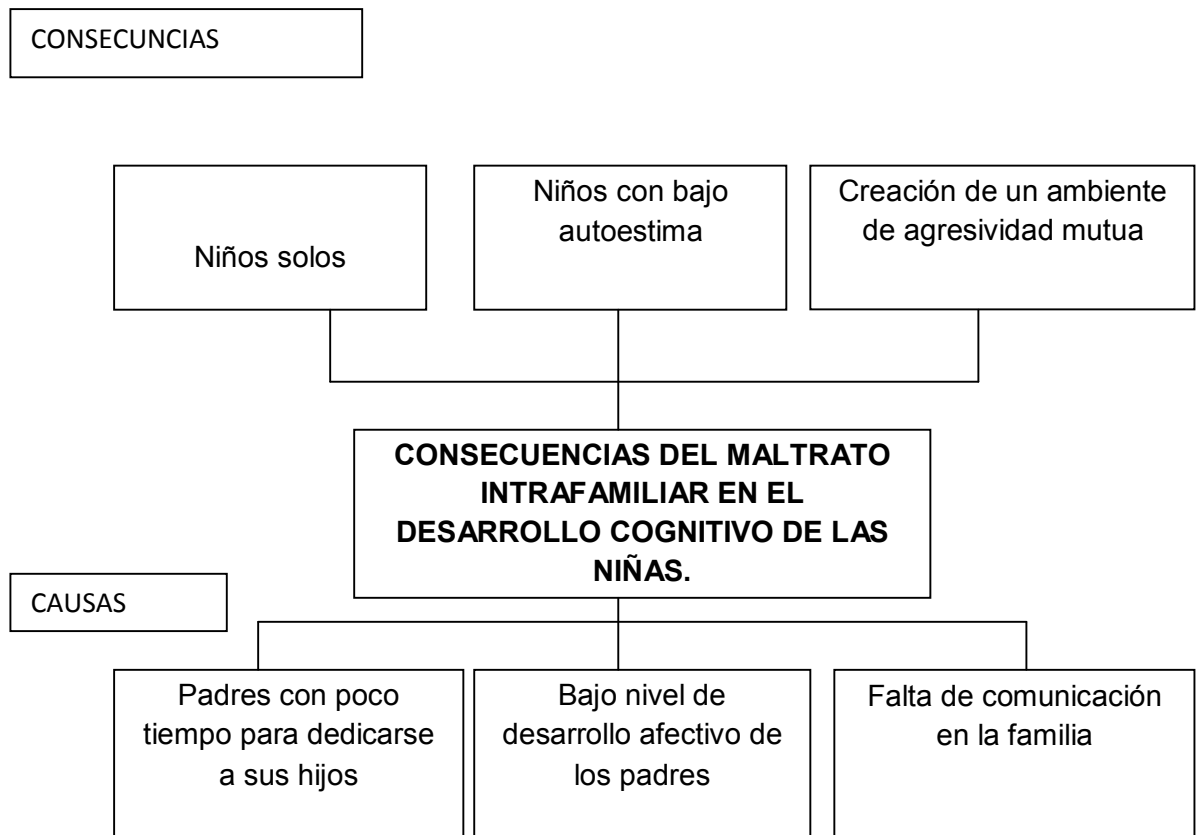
CONSECUNCIAS

Niños solos

Niños con bajo autoestima

Creación de un ambiente de agresividad mutua

**CONSECUENCIAS DEL MALTRATO INTRAFAMILIAR EN EL DESARROLLO COGNITIVO DE LAS NIÑAS.**

CAUSAS

Padres con poco tiempo para dedicarse a sus hijos

Bajo nivel de desarrollo afectivo de los padres

Falta de comunicación en la familia